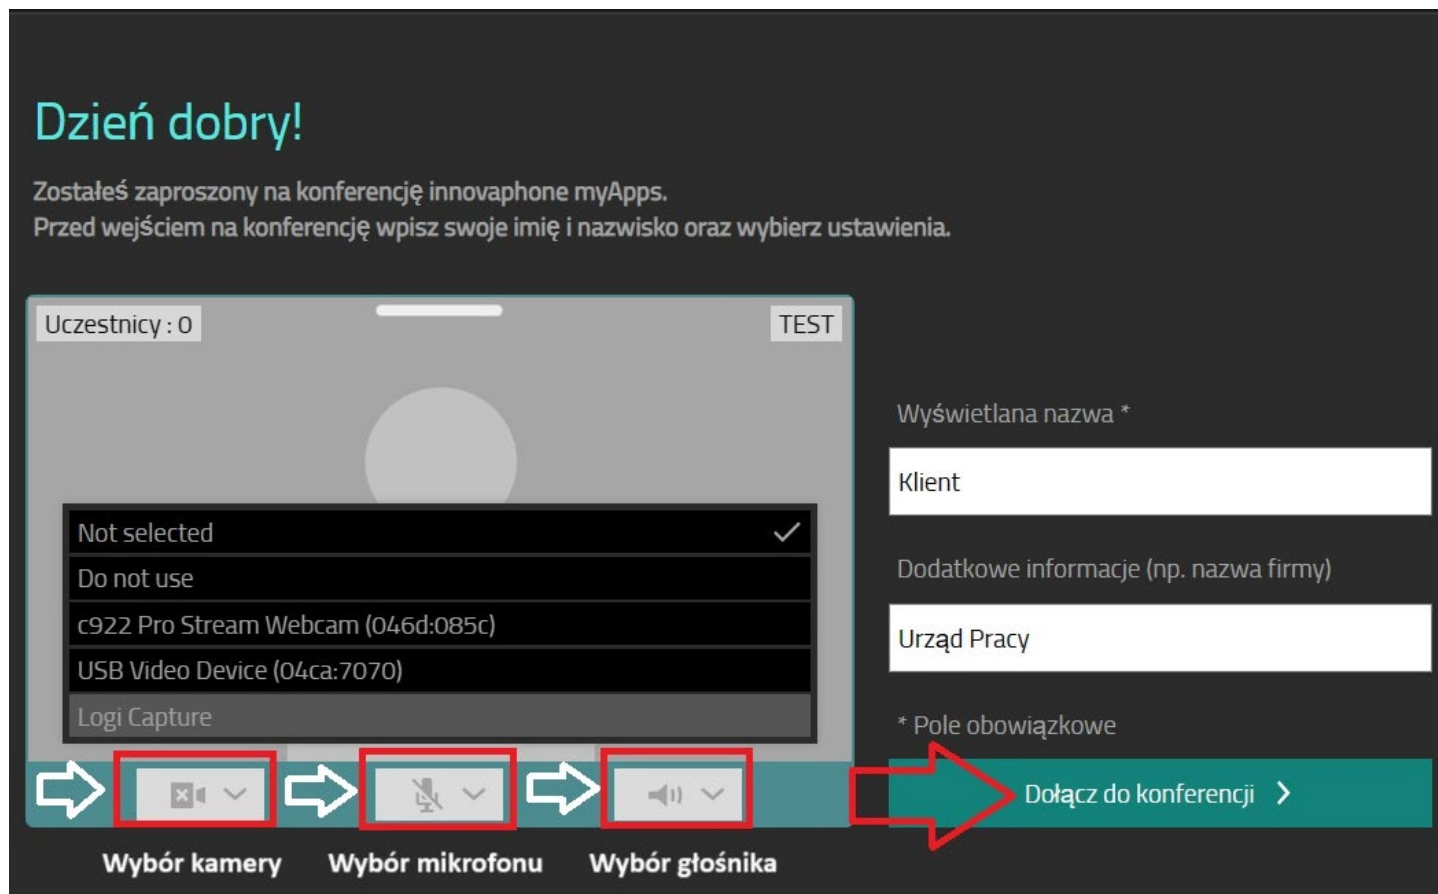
Dzień dobry!

Zostałeś zaproszony na konferencję innovaphone myApps.
Przed wejściem na konferencję wpisz swoje imię i nazwisko oraz wybierz ustawienia.

Uczestnicy : 0

TEST

Not selected

Do not use

c922 Pro Stream Webcam (046d:085c)

USB Video Device (04ca:7070)

Logi Capture

Wyświetlana nazwa *

Klient

Dodatkowe informacje (np. nazwa firmy)

Urząd Pracy

* Pole obowiązkowe

Dołącz do konferencji

Wybór kamery

Wybór mikrofonu

Wybór głośnika